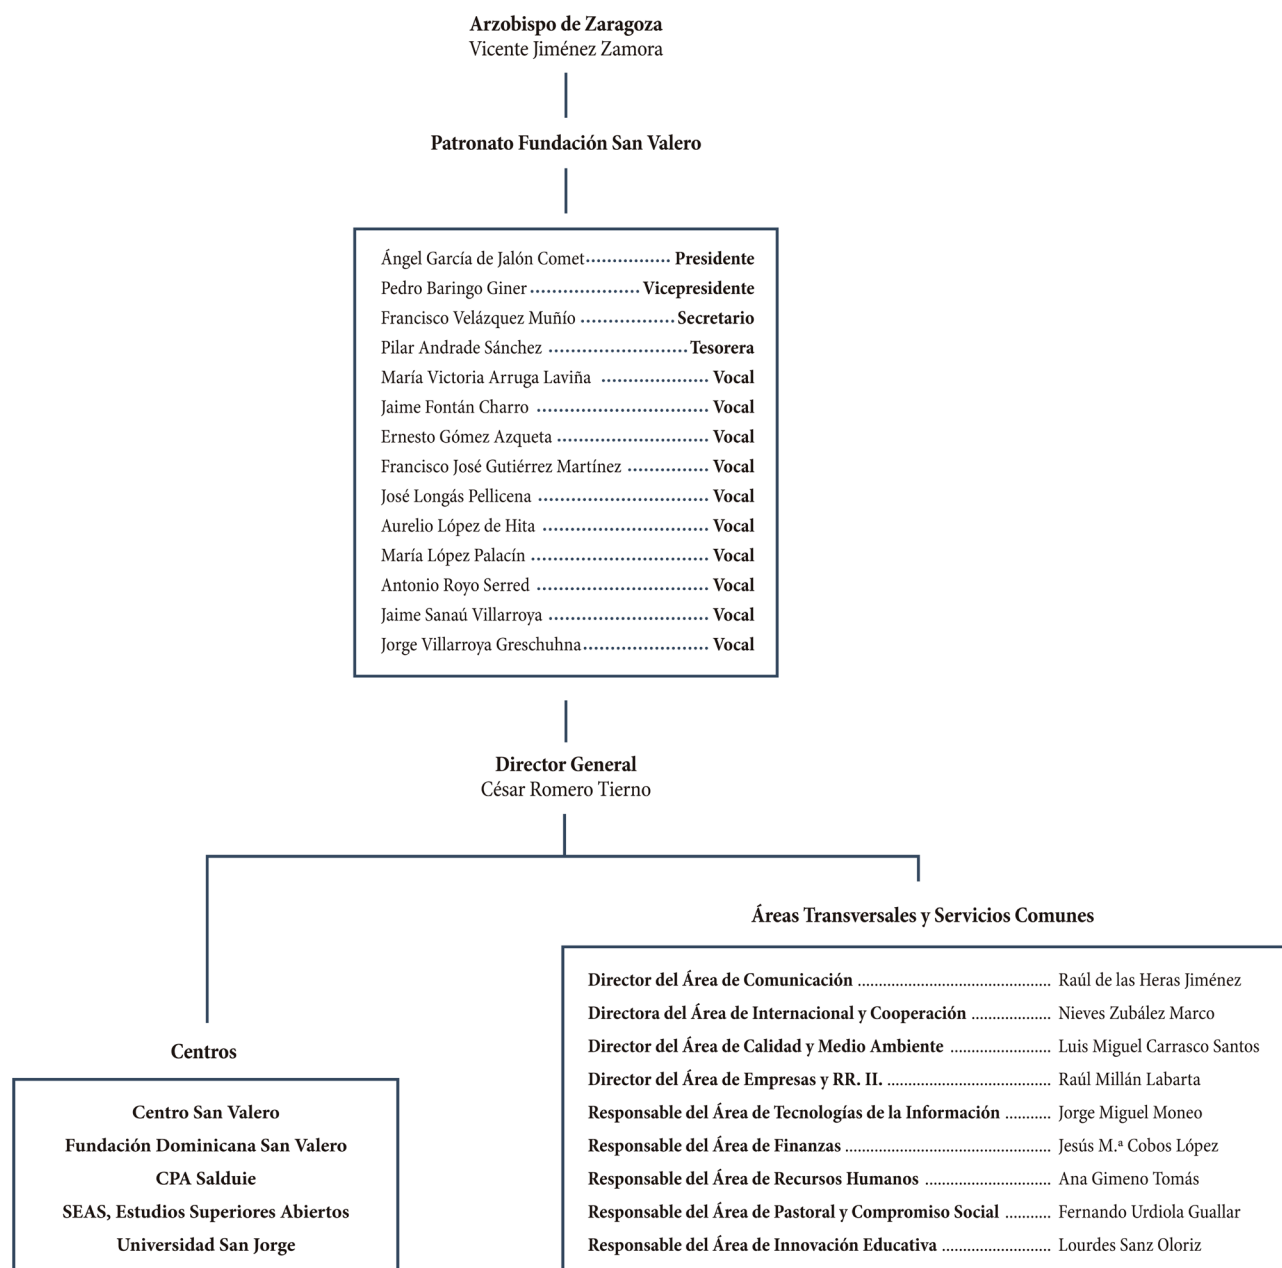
Arzobispo de Zaragoza
Vicente Jiménez Zamora

Patronato Fundación San Valero

Ángel García de Jalón Comet................ Presidente
Pedro Baringo Giner.................... Vicepresidente
Francisco Velázquez Muñío ................. Secretario
Pilar Andrade Sánchez ......................... Tesorera
María Victoria Arruga Laviña .................... Vocal
Jaime Fontán Charro ................................ Vocal
Ernesto Gómez Azqueta ........................... Vocal
Francisco José Gutiérrez Martínez .............. Vocal
José Longás Pellicena .............................. Vocal
Aurelio López de Hita .............................. Vocal
María López Palacín ................................ Vocal
Antonio Royo Serred ............................... Vocal
Jaime Sanaú Villarroya ............................. Vocal
Jorge Villarroya Greschuhna........................ Vocal

Director General
César Romero Tierno

Áreas Transversales y Servicios Comunes

Director del Área de Comunicación ............................................ Raúl de las Heras Jiménez
Directora del Área de Internacional y Cooperación ...................... Nieves Zubález Marco
Director del Área de Calidad y Medio Ambiente ........................ Luis Miguel Carrasco Santos
Director del Área de Empresas y RR. II. ....................................... Raúl Millán Labarta
Responsable del Área de Tecnologías de la Información .......... Jorge Miguel Moneo
Responsable del Área de Finanzas ................................................ Jesús M.ª Cobos López
Responsable del Área de Recursos Humanos .............................. Ana Gimeno Tomás
Responsable del Área de Pastoral y Compromiso Social .......... Fernando Urdiola Guallar
Responsable del Área de Innovación Educativa ......................... Lourdes Sanz Oloriz

Centros

Centro San Valero
Fundación Dominicana San Valero
CPA Salduie
SEAS, Estudios Superiores Abiertos
Universidad San Jorge